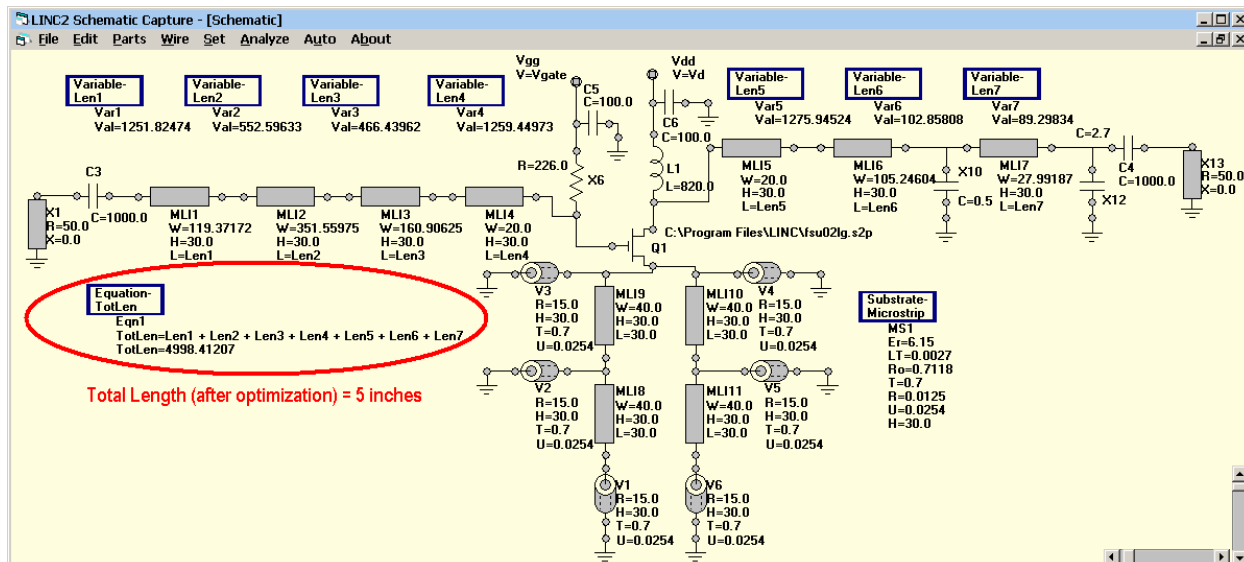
LINC2 Schematic Capture - [Schematic]

File Edit Parts Wire Set Analyze Auto About

Variable-Len1
Var1
Val=1251.82474

Variable-Len2
Var2
Val=552.59633

Variable-Len3
Var3
Val=466.43962

Variable-Len4
Var4
Val=1259.44973

Vgg
V=Vgate

C5
C=100.0

Vdd
V=Vd

C6
C=100.0

Variable-Len5
Var5
Val=1275.94524

Variable-Len6
Var6
Val=102.85808

Variable-Len7
Var7
Val=89.29834

C=2.7

C4
C=1000.0

X13
R=50.0
X=0.0

R=226.0
X6

L1
L=820.0

MLI5
W=20.0
H=30.0
L=Len5

MLI6
W=105.24604
H=30.0
L=Len6

X10
C=0.5

MLI7
W=27.99187
H=30.0
L=Len7

X12

C3
C=1000.0

X1
R=50.0
X=0.0

MLI1
W=119.37172
H=30.0
L=Len1

MLI2
W=351.55975
H=30.0
L=Len2

MLI3
W=160.90625
H=30.0
L=Len3

MLI4
W=20.0
H=30.0
L=Len4

C:\Program Files\LINC\fsu02lg.s2p
Q1

Equation-TotLen
Eqn1
TotLen=Len1 + Len2 + Len3 + Len4 + Len5 + Len6 + Len7
TotLen=4998.41207

Total Length (after optimization) = 5 inches

V3
R=15.0
H=30.0
T=0.7
U=0.0254

MLI9
W=40.0
H=30.0
L=30.0

MLI10
W=40.0
H=30.0
L=30.0

V4
R=15.0
H=30.0
T=0.7
U=0.0254

Substrate-Microstrip
MS1
Er=6.15
LT=0.0027
Ro=0.7118
T=0.7
R=0.0125
U=0.0254
H=30.0

V2
R=15.0
H=30.0
T=0.7
U=0.0254

MLI8
W=40.0
H=30.0
L=30.0

MLI11
W=40.0
H=30.0
L=30.0

V5
R=15.0
H=30.0
T=0.7
U=0.0254

V1
R=15.0
H=30.0
T=0.7
U=0.0254

V6
R=15.0
H=30.0
T=0.7
U=0.0254